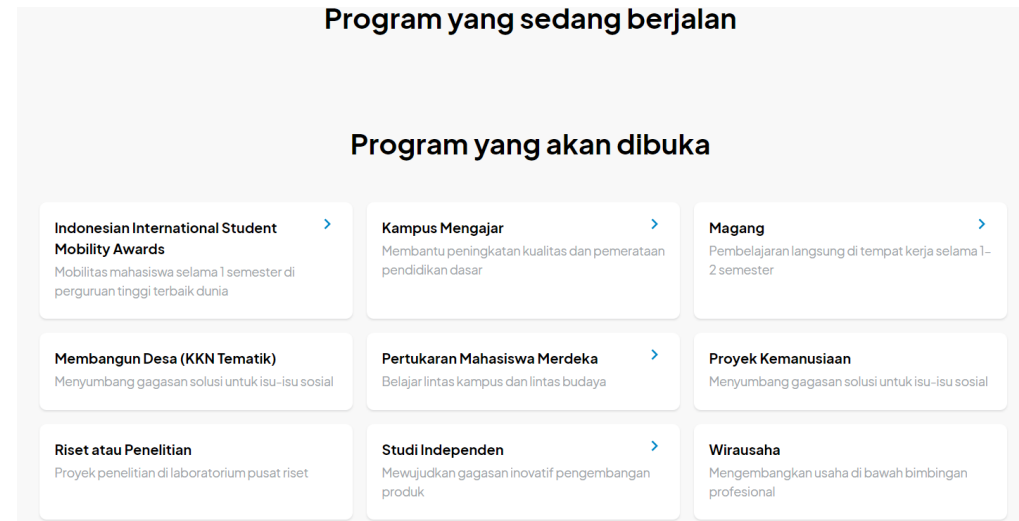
Program yang sedang berjalan

Program yang akan dibuka

Indonesian International Student Mobility Awards
Mobilitas mahasiswa selama 1 semester di perguruan tinggi terbaik dunia

Kampus Mengajar
Membantu peningkatan kualitas dan pemerataan pendidikan dasar

Magang
Pembelajaran langsung di tempat kerja selama 1-2 semester

Membangun Desa (KKN Tematik)
Menyumbang gagasan solusi untuk isu-isu sosial

Pertukaran Mahasiswa Merdeka
Belajar lintas kampus dan lintas budaya

Proyek Kemanusiaan
Menyumbang gagasan solusi untuk isu-isu sosial

Riset atau Penelitian
Proyek penelitian di laboratorium pusat riset

Studi Independen
Mewujudkan gagasan inovatif pengembangan produk

Wirausaha
Mengembangkan usaha di bawah bimbingan profesional